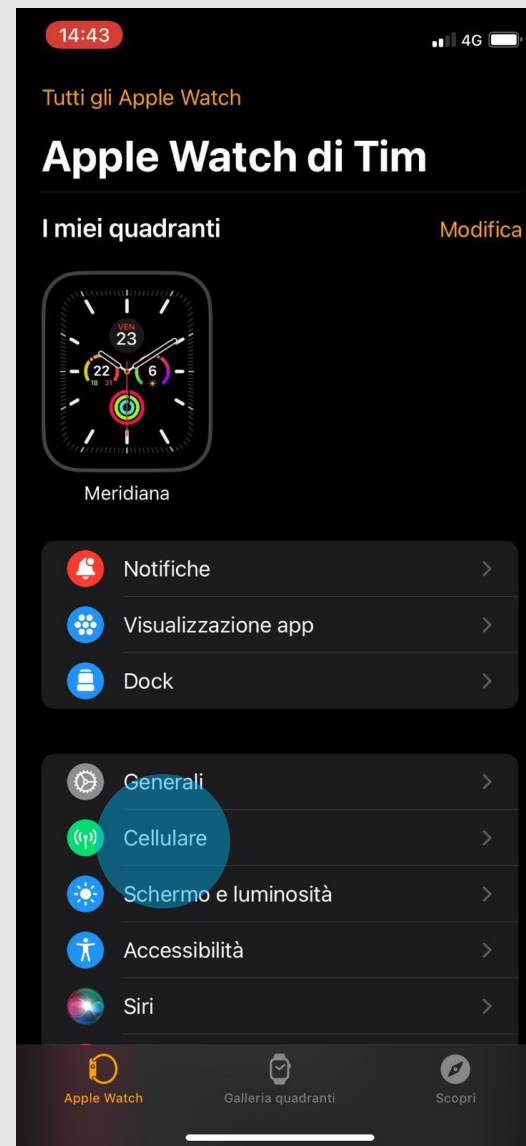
14:43

4G

Tutti gli Apple Watch

Apple Watch di Tim

I miei quadranti

Modifica

VEN
23
22
18 31
6

Meridiana

Notifiche

Visualizzazione app

Dock

Generali

Cellulare

Schermo e luminosità

Accessibilità

Siri

Apple Watch

Galleria quadranti

Scopri